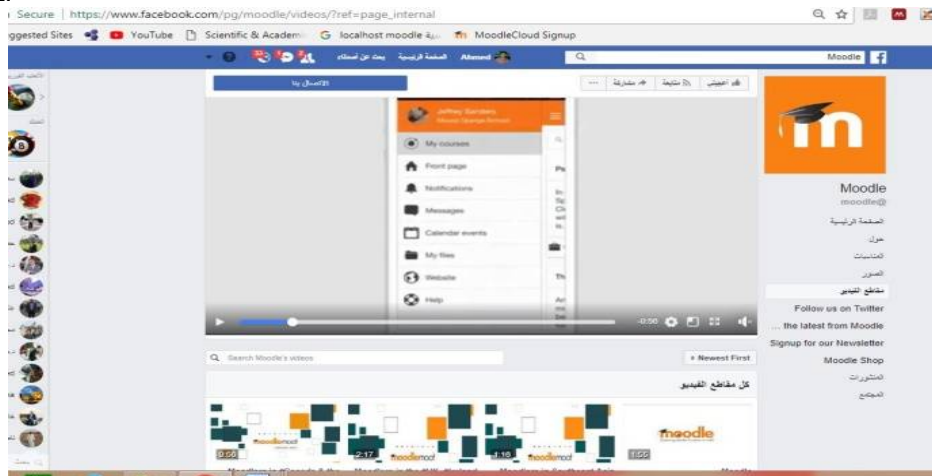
Secure | https://www.facebook.com/pg/moodle/videos/?ref=page_internal

ggested Sites YouTube Scientific & Academ localhost moodle MoodleCloud Signup

Moodle

Almend الصفحة الرئيسية بحث عن أصدقاء

الاتصال بنا

أعجبني متابعة مشاركة ...

Jeffrey Sanders

My courses
Front page
Notifications
Messages
Calendar events
My files
Website
Help

-0:56

Moodle
moodle@

الصفحة الرئيسية
حول
المناسبات
الصور
مقاطع الفيديو
Follow us on Twitter
... the latest from Moodle
Signup for our Newsletter
Moodle Shop
المنشورات
المجتمع

Search Moodle's videos

Newest First

كل مقاطع الفيديو

moodlemoot 0:50
moodlemoot 2:17
moodlemoot 1:16
moodlemoot
moodle 1:55